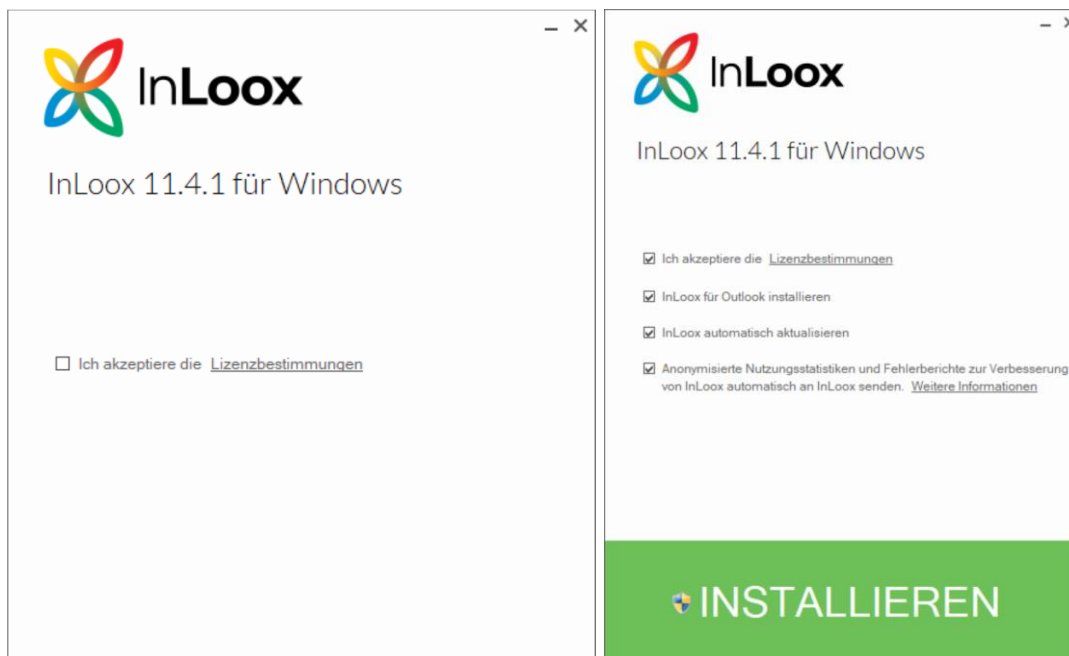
– ×

InLoox

InLoox 11.4.1 für Windows

☐ Ich akzeptiere die Lizenzbestimmungen

– ×

InLoox

InLoox 11.4.1 für Windows

☑ Ich akzeptiere die Lizenzbestimmungen

☑ InLoox für Outlook installieren

☑ InLoox automatisch aktualisieren

☑ Anonymisierte Nutzungsstatistiken und Fehlerberichte zur Verbesserung von InLoox automatisch an InLoox senden. Weitere Informationen

INSTALLIEREN